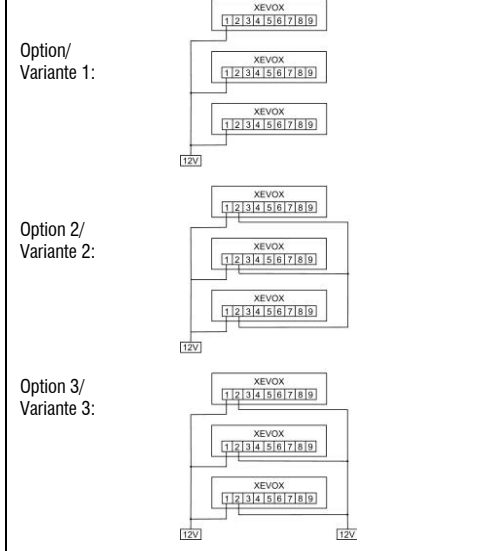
XEVOX
1 2 3 4 5 6 7 8 9

Option/
Variante 1:

XEVOX
1 2 3 4 5 6 7 8 9

XEVOX
1 2 3 4 5 6 7 8 9

12V

Option 2/
Variante 2:

XEVOX
1 2 3 4 5 6 7 8 9

XEVOX
1 2 3 4 5 6 7 8 9

XEVOX
1 2 3 4 5 6 7 8 9

12V

Option 3/
Variante 3:

XEVOX
1 2 3 4 5 6 7 8 9

XEVOX
1 2 3 4 5 6 7 8 9

XEVOX
1 2 3 4 5 6 7 8 9

12V

12V